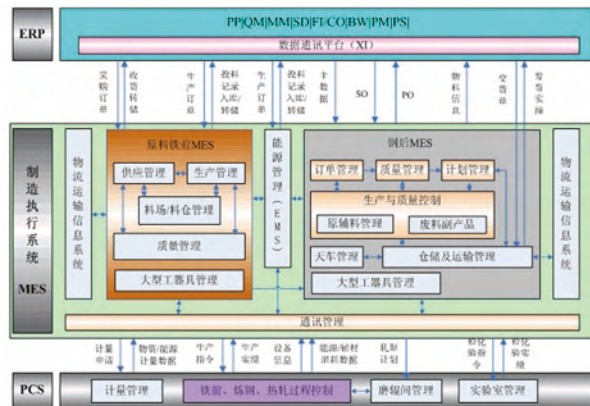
ERP

PP|QM|MM|SD|FI/CO|BW|PM|PS|

数据通讯平台（XI）

采购订单

收货转储

生产订单

投料记录入库/转储

生产订单

投料记录入库/转储

主数据

SO

PO

物料信息

交货单

发货实绩

制造执行系统

MES

物流运输信息系统

原料铁前MES

供应管理

生产管理

料场/料仓管理

质量管理

大型工器具管理

能源管理（EMS）

钢后MES

订单管理

质量管理

计划管理

生产与质量控制

原辅料管理

废料副产品

天车管理

仓储及运输管理

大型工器具管理

物流运输信息系统

通讯管理

计量申请

物资/能源计量数据

生产指令

生产实绩

设备信息

能源/辅材消耗数据

轧制计划

检化验命令

检化验实绩

PCS

计量管理

铁前、炼钢、热轧过程控制

磨辊间管理

实验室管理